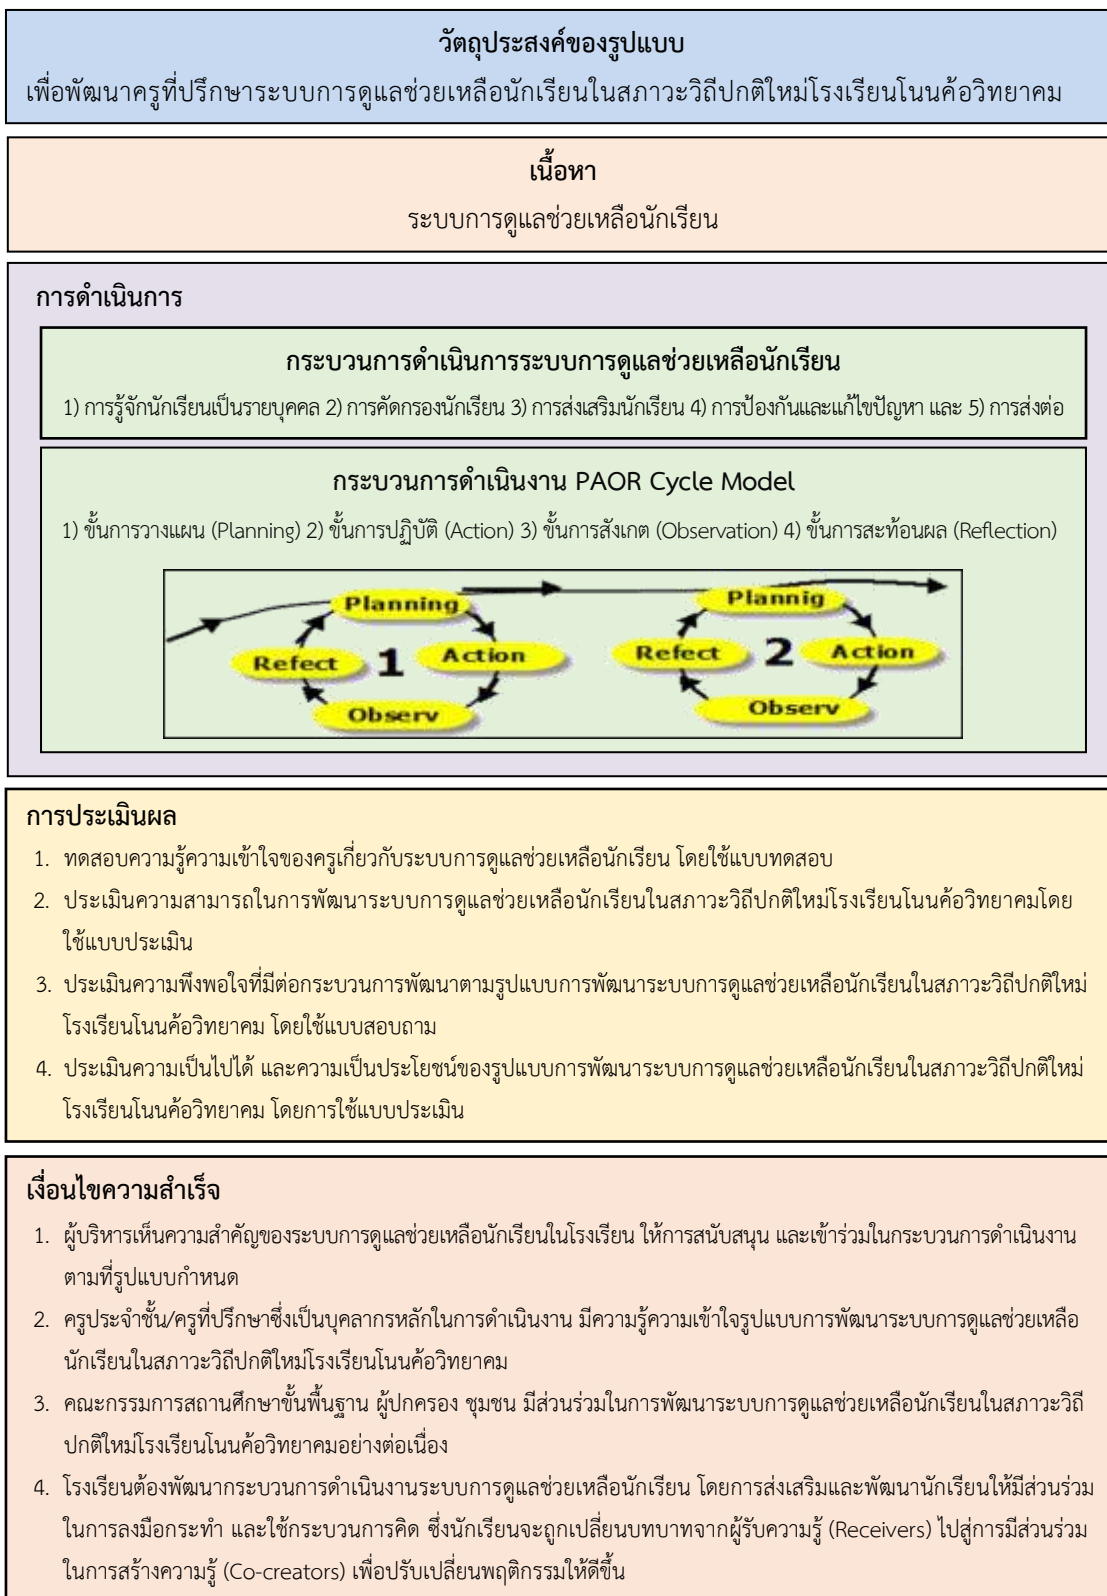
วัตถุประสงค์ของรูปแบบ

เพื่อพัฒนาครูที่ปรึกษาระบบการดูแลช่วยเหลือนักเรียนในสภาวะวิถีปกติใหม่โรงเรียนโนนค้อวิทยาคม

เนื้อหา

ระบบการดูแลช่วยเหลือนักเรียน

การดำเนินการ

กระบวนการดำเนินการระบบการดูแลช่วยเหลือนักเรียน

1) การรู้จักนักเรียนเป็นรายบุคคล 2) การคัดกรองนักเรียน 3) การส่งเสริมนักเรียน 4) การป้องกันและแก้ไขปัญหา และ 5) การส่งต่อ

กระบวนการดำเนินงาน PAOR Cycle Model

1) ขั้นการวางแผน (Planning) 2) ขั้นการปฏิบัติ (Action) 3) ขั้นการสังเกต (Observation) 4) ขั้นการสะท้อนผล (Reflection)

Planning
Refect
1
Action
Observ
Plannig
Refect
2
Action
Observ

การประเมินผล

1. ทดสอบความรู้ความเข้าใจของครูเกี่ยวกับระบบการดูแลช่วยเหลือนักเรียน โดยใช้แบบทดสอบ
2. ประเมินความสามารถในการพัฒนาระบบการดูแลช่วยเหลือนักเรียนในสภาวะวิถีปกติใหม่โรงเรียนโนนค้อวิทยาคมโดยใช้แบบประเมิน
3. ประเมินความพึงพอใจที่มีต่อกระบวนการพัฒนาตามรูปแบบการพัฒนาระบบการดูแลช่วยเหลือนักเรียนในสภาวะวิถีปกติใหม่โรงเรียนโนนค้อวิทยาคม โดยใช้แบบสอบถาม
4. ประเมินความเป็นไปได้ และความเป็นประโยชน์ของรูปแบบการพัฒนาระบบการดูแลช่วยเหลือนักเรียนในสภาวะวิถีปกติใหม่โรงเรียนโนนค้อวิทยาคม โดยการใช้แบบประเมิน

เงื่อนไขความสำเร็จ

1. ผู้บริหารเห็นความสำคัญของระบบการดูแลช่วยเหลือนักเรียนในโรงเรียน ให้การสนับสนุน และเข้าร่วมในกระบวนการดำเนินงานตามที่รูปแบบกำหนด
2. ครูประจำชั้น/ครูที่ปรึกษาซึ่งเป็นบุคลากรหลักในการดำเนินงาน มีความรู้ความเข้าใจรูปแบบการพัฒนาระบบการดูแลช่วยเหลือนักเรียนในสภาวะวิถีปกติใหม่โรงเรียนโนนค้อวิทยาคม
3. คณะกรรมการสถานศึกษาขั้นพื้นฐาน ผู้ปกครอง ชุมชน มีส่วนร่วมในการพัฒนาระบบการดูแลช่วยเหลือนักเรียนในสภาวะวิถีปกติใหม่โรงเรียนโนนค้อวิทยาคมอย่างต่อเนื่อง
4. โรงเรียนต้องพัฒนากระบวนการดำเนินงานระบบการดูแลช่วยเหลือนักเรียน โดยการส่งเสริมและพัฒนานักเรียนให้มีส่วนร่วมในการลงมือกระทำ และใช้กระบวนการคิด ซึ่งนักเรียนจะถูกเปลี่ยนบทบาทจากผู้รับความรู้ (Receivers) ไปสู่การมีส่วนร่วมในการสร้างความรู้ (Co-creators) เพื่อปรับเปลี่ยนพฤติกรรมให้ดีขึ้น